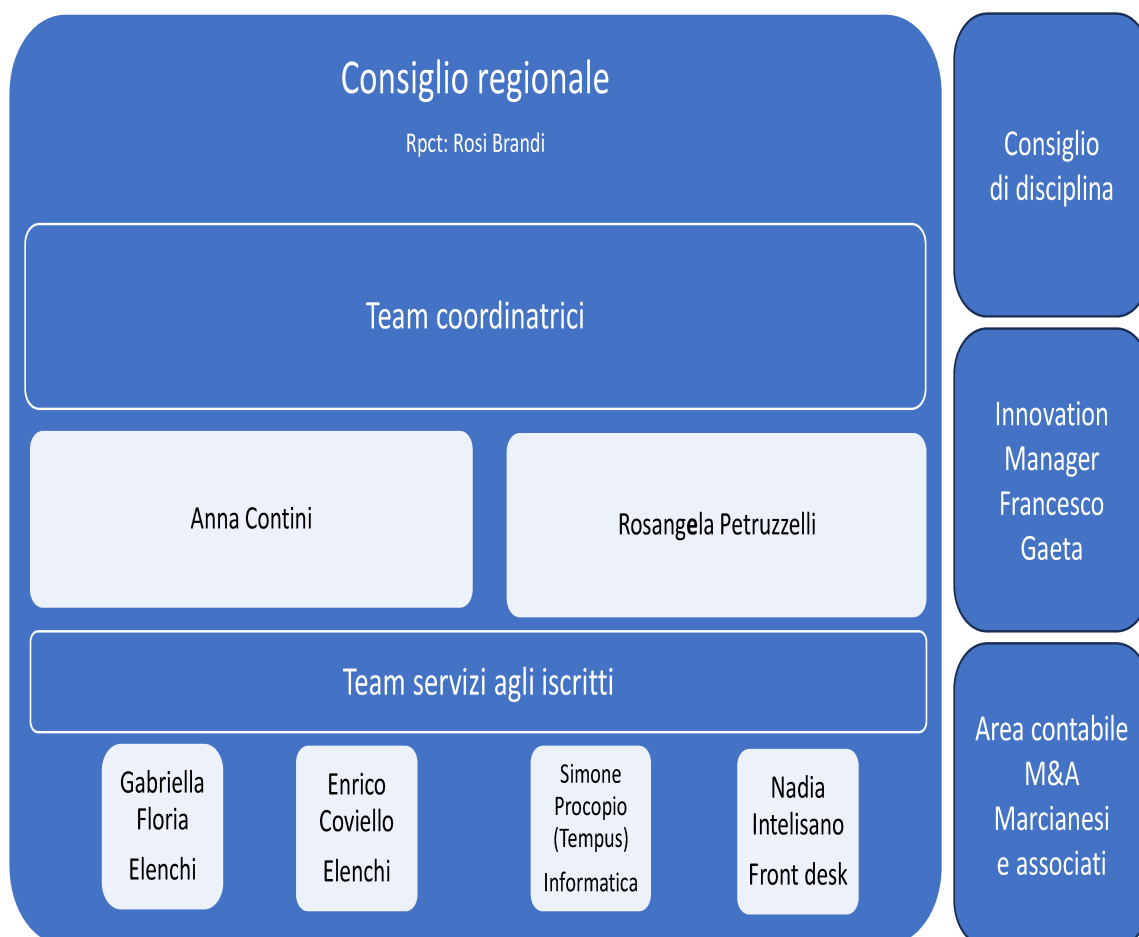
Consiglio regionale

Rpct: Rosi Brandi

Team coordinatrici

Anna Contini

Rosangela Petruzzelli

Team servizi agli iscritti

Gabriella Floria
Elenchi

Enrico Coviello
Elenchi

Simone Procopio (Tempus)
Informatica

Nadia Intelisano
Front desk

Consiglio di disciplina

Innovation Manager Francesco Gaeta

Area contabile M&A Marcianesi e associati